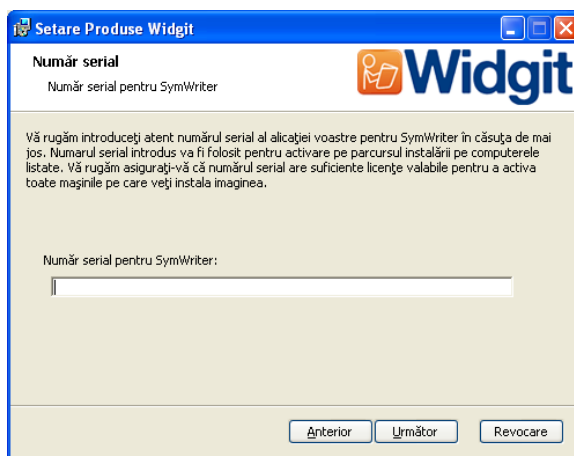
Setare Produse Widgit

Număr serial

Număr serial pentru SymWriter

Widgit

Vă rugăm introduceţi atent numărul serial al alicaţiei voastre pentru SymWriter în căsuţa de mai jos. Numarul serial introdus va fi folosit pentru activare pe parcursul instalării pe computerele listate. Vă rugăm asiguraţi-vă că numărul serial are suficiente licenţe valabile pentru a activa toate maşinile pe care veţi instala imaginea.

Număr serial pentru SymWriter:

Anterior Următor Revocare